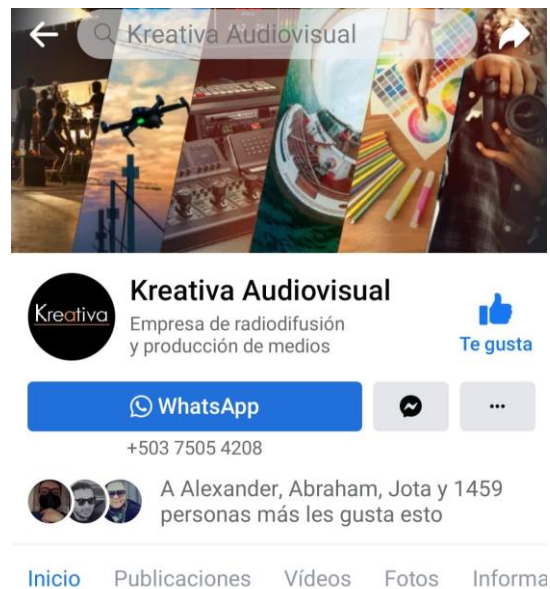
Kreativa Audiovisual

Kreativa

Kreativa Audiovisual
Empresa de radiodifusión y producción de medios

Te gusta

WhatsApp

...

+503 7505 4208

A Alexander, Abraham, Jota y 1459 personas más les gusta esto

Inicio Publicaciones Vídeos Fotos Informa